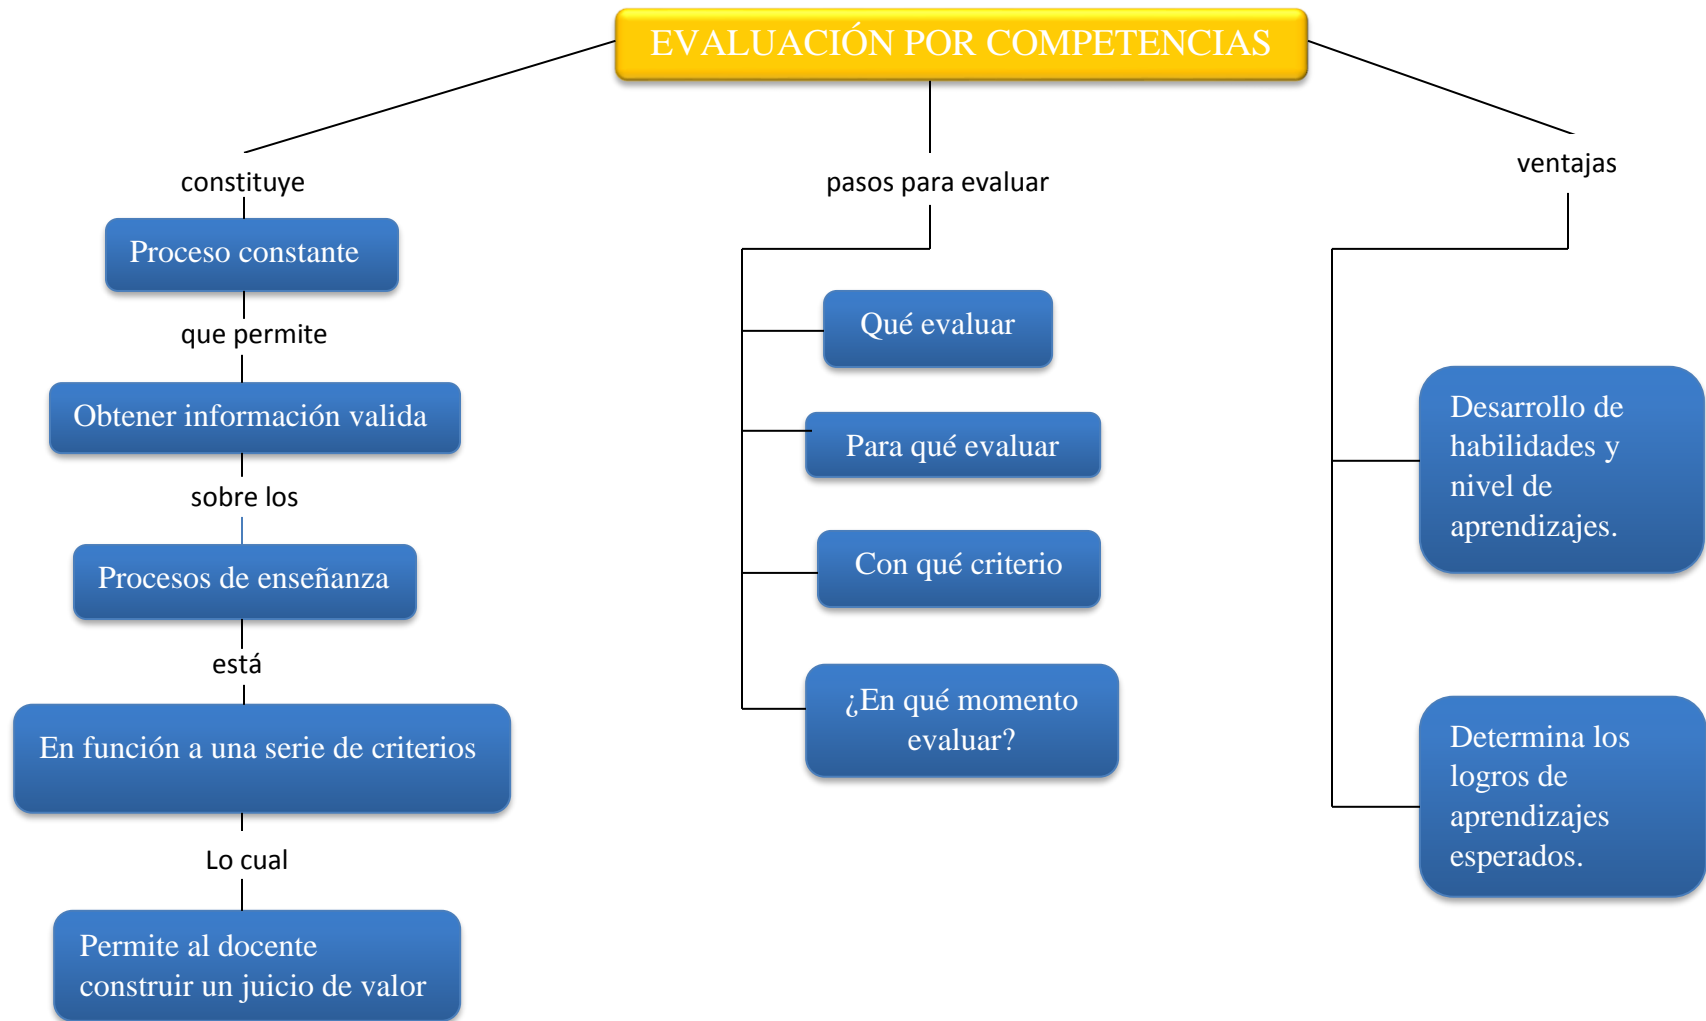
EVALUACIÓN POR COMPETENCIAS

constituye

Proceso constante

que permite

Obtener información valida

sobre los

Procesos de enseñanza

está

En función a una serie de criterios

Lo cual

Permite al docente construir un juicio de valor

pasos para evaluar

Qué evaluar

Para qué evaluar

Con qué criterio

¿En qué momento evaluar?

ventajas

Desarrollo de habilidades y nivel de aprendizajes.

Determina los logros de aprendizajes esperados.